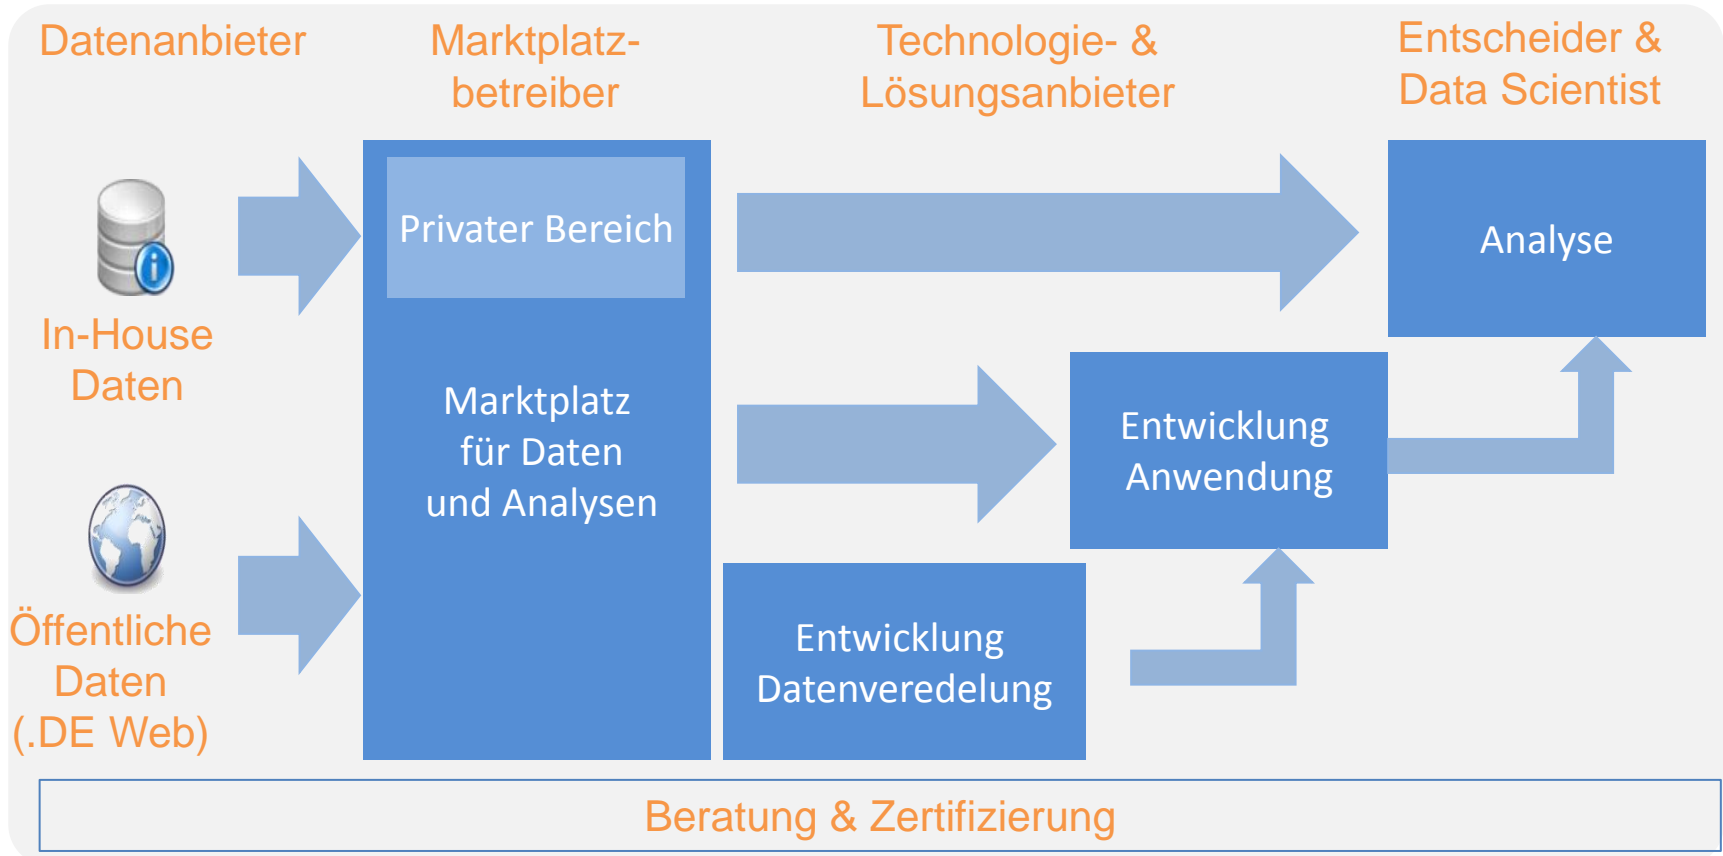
Datenanbieter

Marktplatzbetreiber

Technologie- & Lösungsanbieter

Entscheider & Data Scientist

In-House Daten

Öffentliche Daten (.DE Web)

Privater Bereich

Marktplatz für Daten und Analysen

Analyse

Entwicklung Anwendung

Entwicklung Datenveredelung

Beratung & Zertifizierung